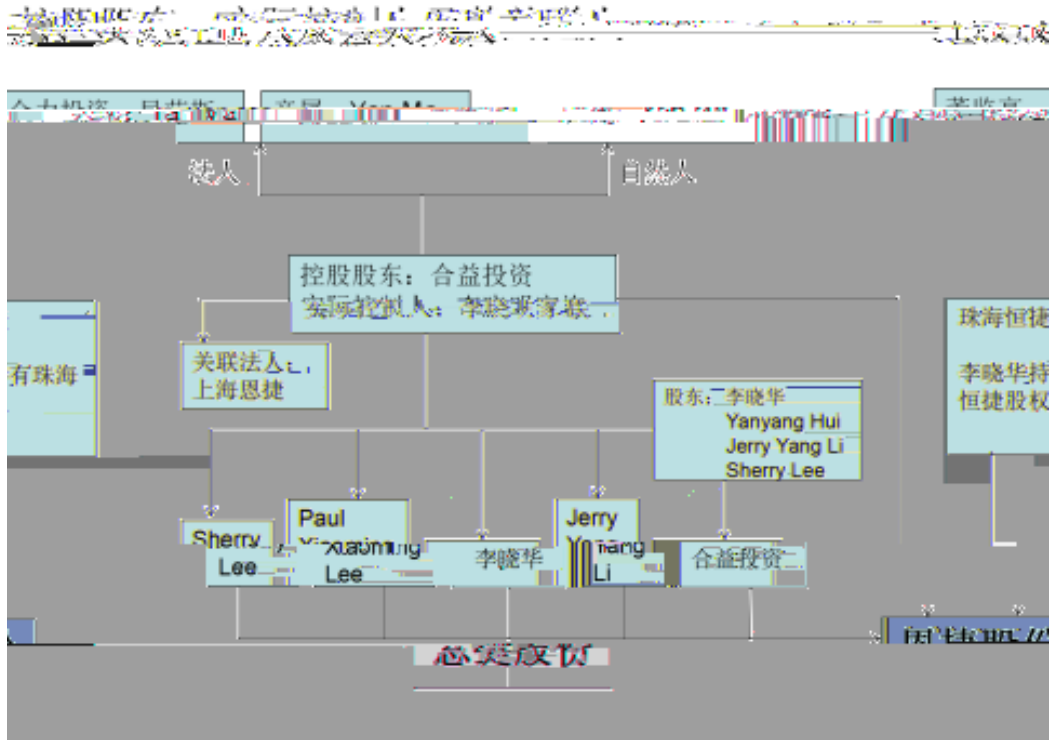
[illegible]

合力投资 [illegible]

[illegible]

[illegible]

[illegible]

人

自然人

控股股东：合益投资
实际控制人：李晓华家族

关联法人：
上海恩捷

有珠海

股东：李晓华
Yanyang Hui
Jerry Yang Li
Sherry Lee

珠海恒捷

李晓华持
恒捷股权

Sherry Lee

Paul Xiaoming Lee

李晓华

Jerry Yang Li

合益投资

恩捷股份

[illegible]